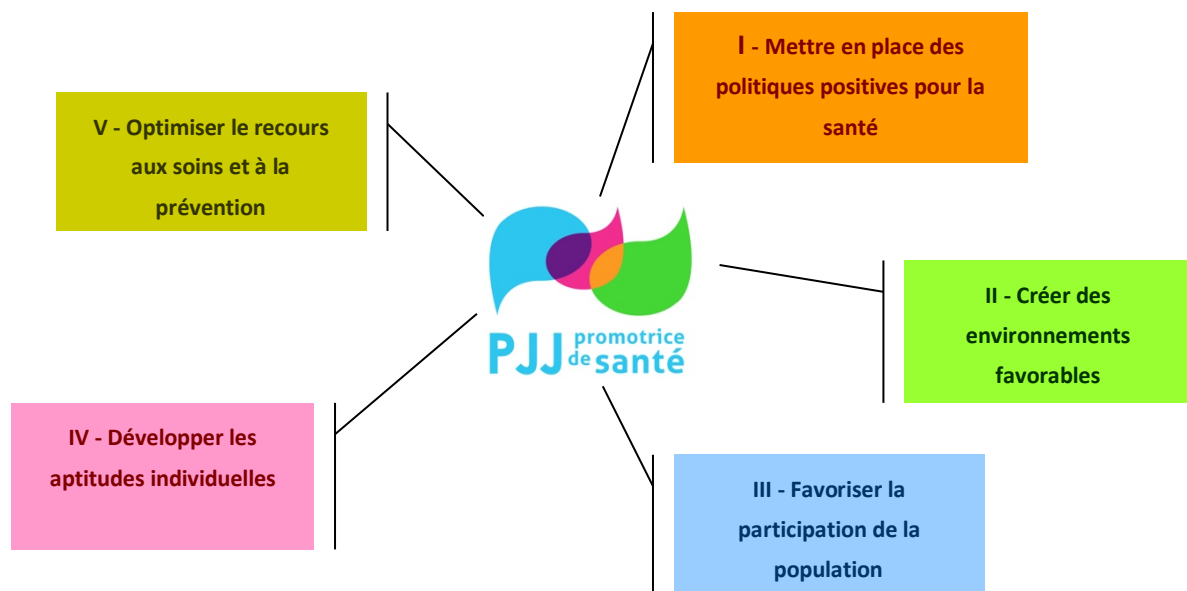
I - Mettre en place des politiques positives pour la santé

V - Optimiser le recours aux soins et à la prévention

PJJ promotrice de santé

II - Créer des environnements favorables

IV - Développer les aptitudes individuelles

III - Favoriser la participation de la population